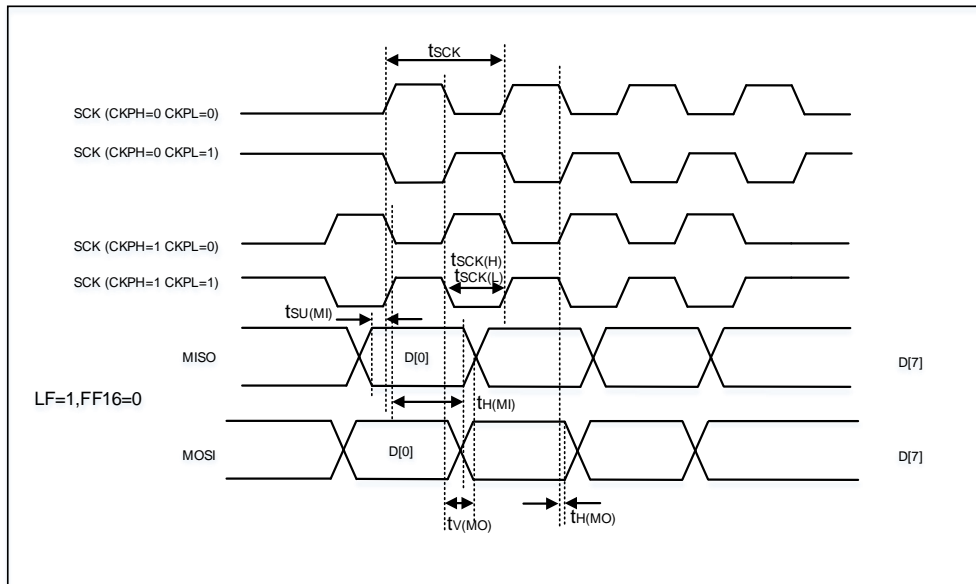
$t_{SCK}$

SCK (CKPH=0 CKPL=0)

SCK (CKPH=0 CKPL=1)

SCK (CKPH=1 CKPL=0)

$t_{SCK(H)}$
$t_{SCK(L)}$

SCK (CKPH=1 CKPL=1)

$t_{SU(MI)}$

MISO

D[0]

D[7]

LF=1,FF16=0

$t_{H(MI)}$

MOSI

D[0]

D[7]

$t_{V(MO)}$

$t_{H(MO)}$